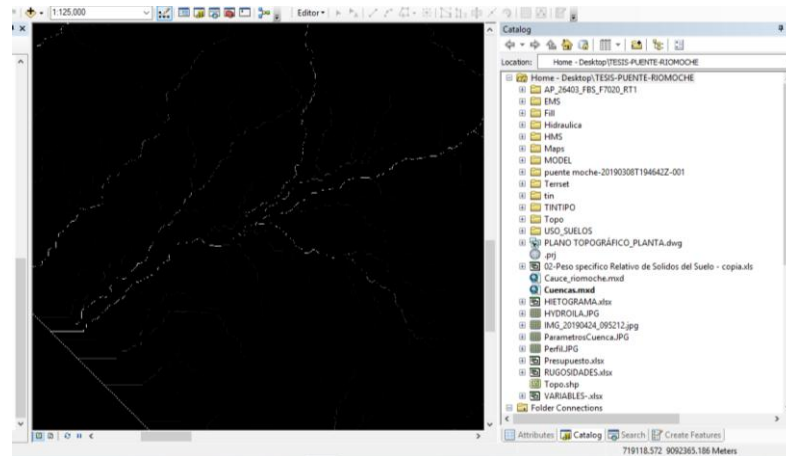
1:125,000

Editor▾

Catalog

Location: Home - Desktop\TESIS-PUENTE-RIOMOCHE

Home - Desktop\TESIS-PUENTE-RIOMOCHE
AP_26403_FBS_F7020_RT1
EMS
Fill
Hidraulica
HMS
Maps
MODEL
puente moche-20190308T194642Z-001
Terrset
tin
TINTIPO
Topo
USO_SUELOS
PLANO TOPOGRÁFICO_PLANTA.dwg
.prj
02-Peso specifico Relativo de Solidos del Suelo - copia.xls
Cauce_riomoche.mxd
Cuencas.mxd
HIETOGRAMA.xlsx
HYDROILA.JPG
IMG_20190424_095212.jpg
ParametrosCuenca.JPG
Perfil.JPG
Presupuesto.xlsx
RUGOSIDADES.xlsx
Topo.shp
VARIABLES-.xlsx
Folder Connections

Attributes Catalog Search Create Features

719118.572 9092365.186 Meters